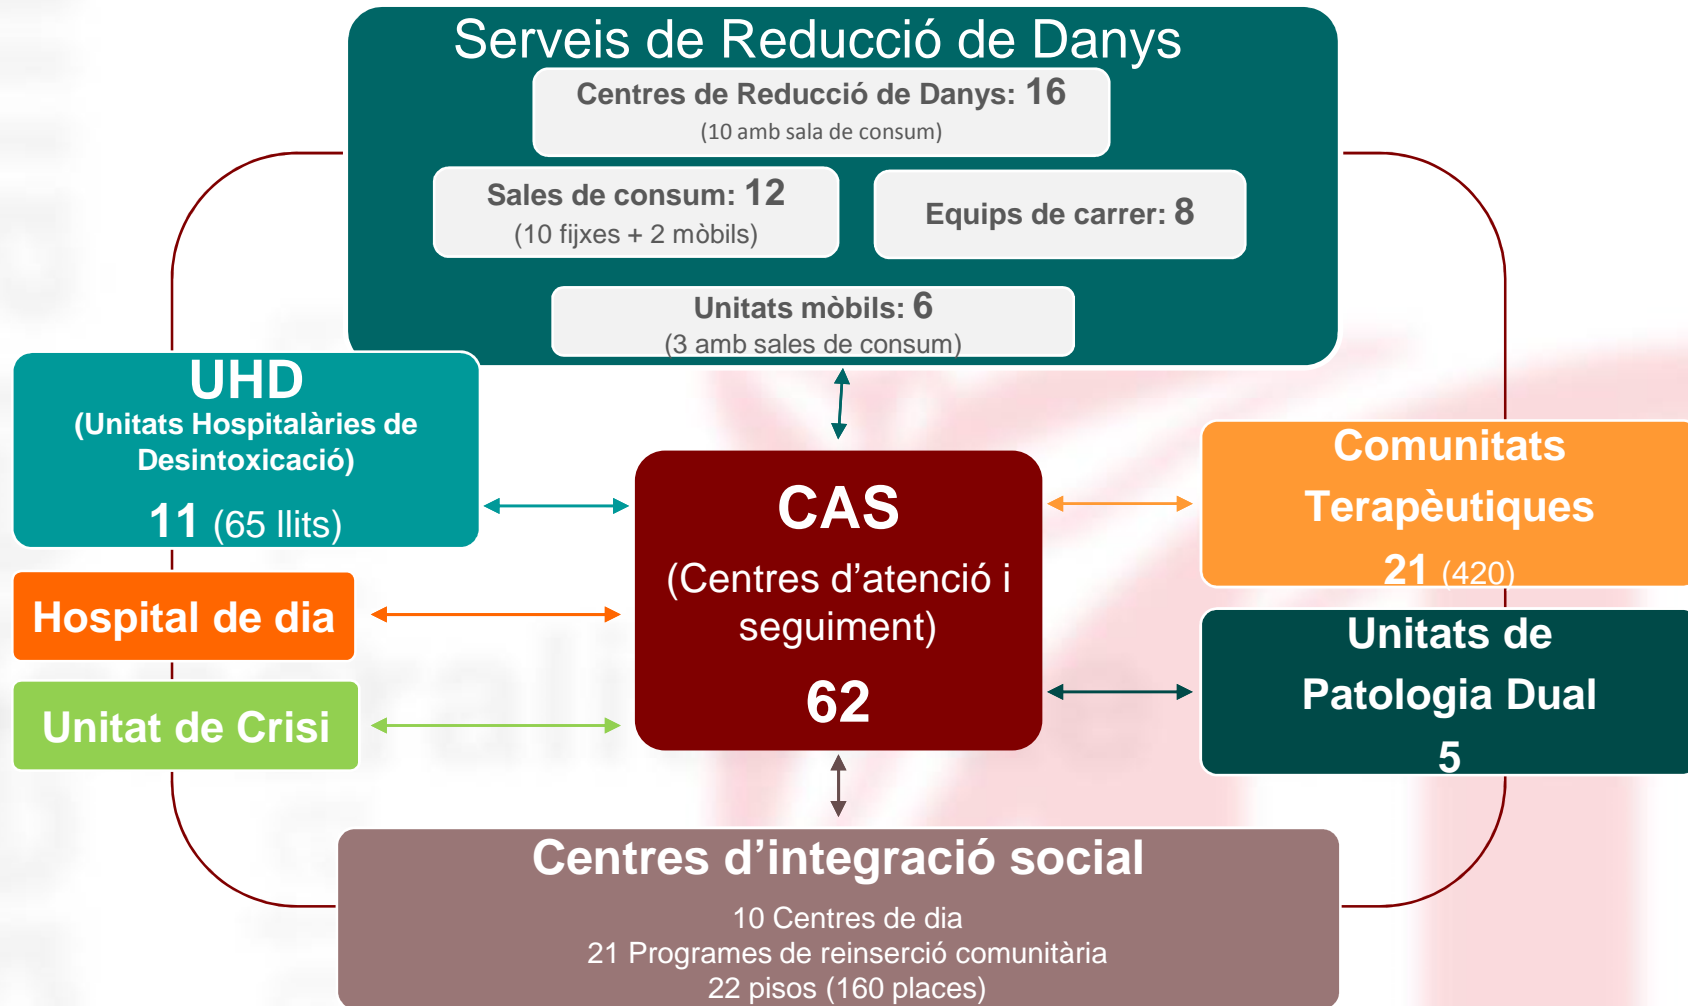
Serveis de Reducció de Danys

Centres de Reducció de Danys: 16
(10 amb sala de consum)

Sales de consum: 12
(10 fijxes + 2 mòbils)

Equips de carrer: 8

Unitats mòbils: 6
(3 amb sales de consum)

UHD
(Unitats Hospitalàries de Desintoxicació)
11 (65 llits)

Hospital de dia

Unitat de Crisi

CAS
(Centres d'atenció i seguiment)
62

Comunitats Terapèutiques
21 (420)

Unitats de Patologia Dual
5

Centres d'integració social
10 Centres de dia
21 Programes de reinserció comunitària
22 pisos (160 places)